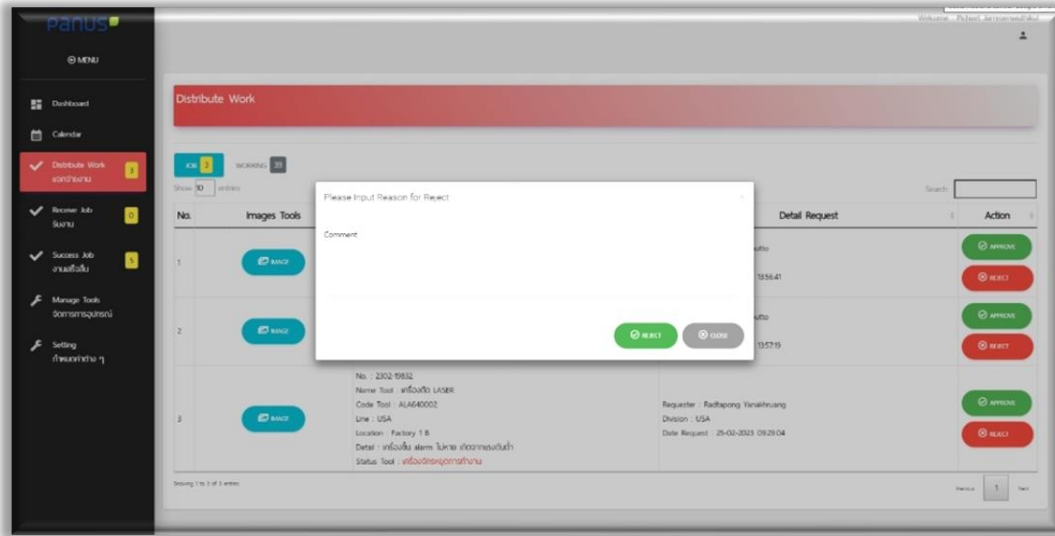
panus

MENU

Dashboard

Calendar

Distribute Work
แจกจ่ายงาน 3

Receive Job
รับงาน 0

Success Job
งานเสร็จสิ้น 5

Manage Tools
จัดการการอุปกรณ์

Setting
ตั้งค่าต่าง ๆ

Welcome : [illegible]

Distribute Work

JOB 3 WORKING 39

Show 10 entries

Search:

| No. | Images Tools | | Detail Request | Action |
|---|---|---|---|---|
| 1 | IMAGE | | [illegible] 13:56:41 | APPROVE REJECT |
| 2 | IMAGE | | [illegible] 13:57:19 | APPROVE REJECT |
| 3 | IMAGE | No. : 2302-15832 Name Tool : เครื่องตัด LASER Code Tool : ALA640002 Line : USA Location : Factory 1 B Detail : เครื่องขึ้น alarm ไม่หาย เกิดจากแรงดันต่ำ Status Tool : เครื่องจักรหยุดการทำงาน | Requester : Radtapong Yanakhruang Division : USA Date Request : 25-02-2023 09:29:04 | APPROVE REJECT |

Showing 1 to 3 of 3 entries

Previous 1 Next

Please Input Reason for Reject

Comment

REJECT CLOSE